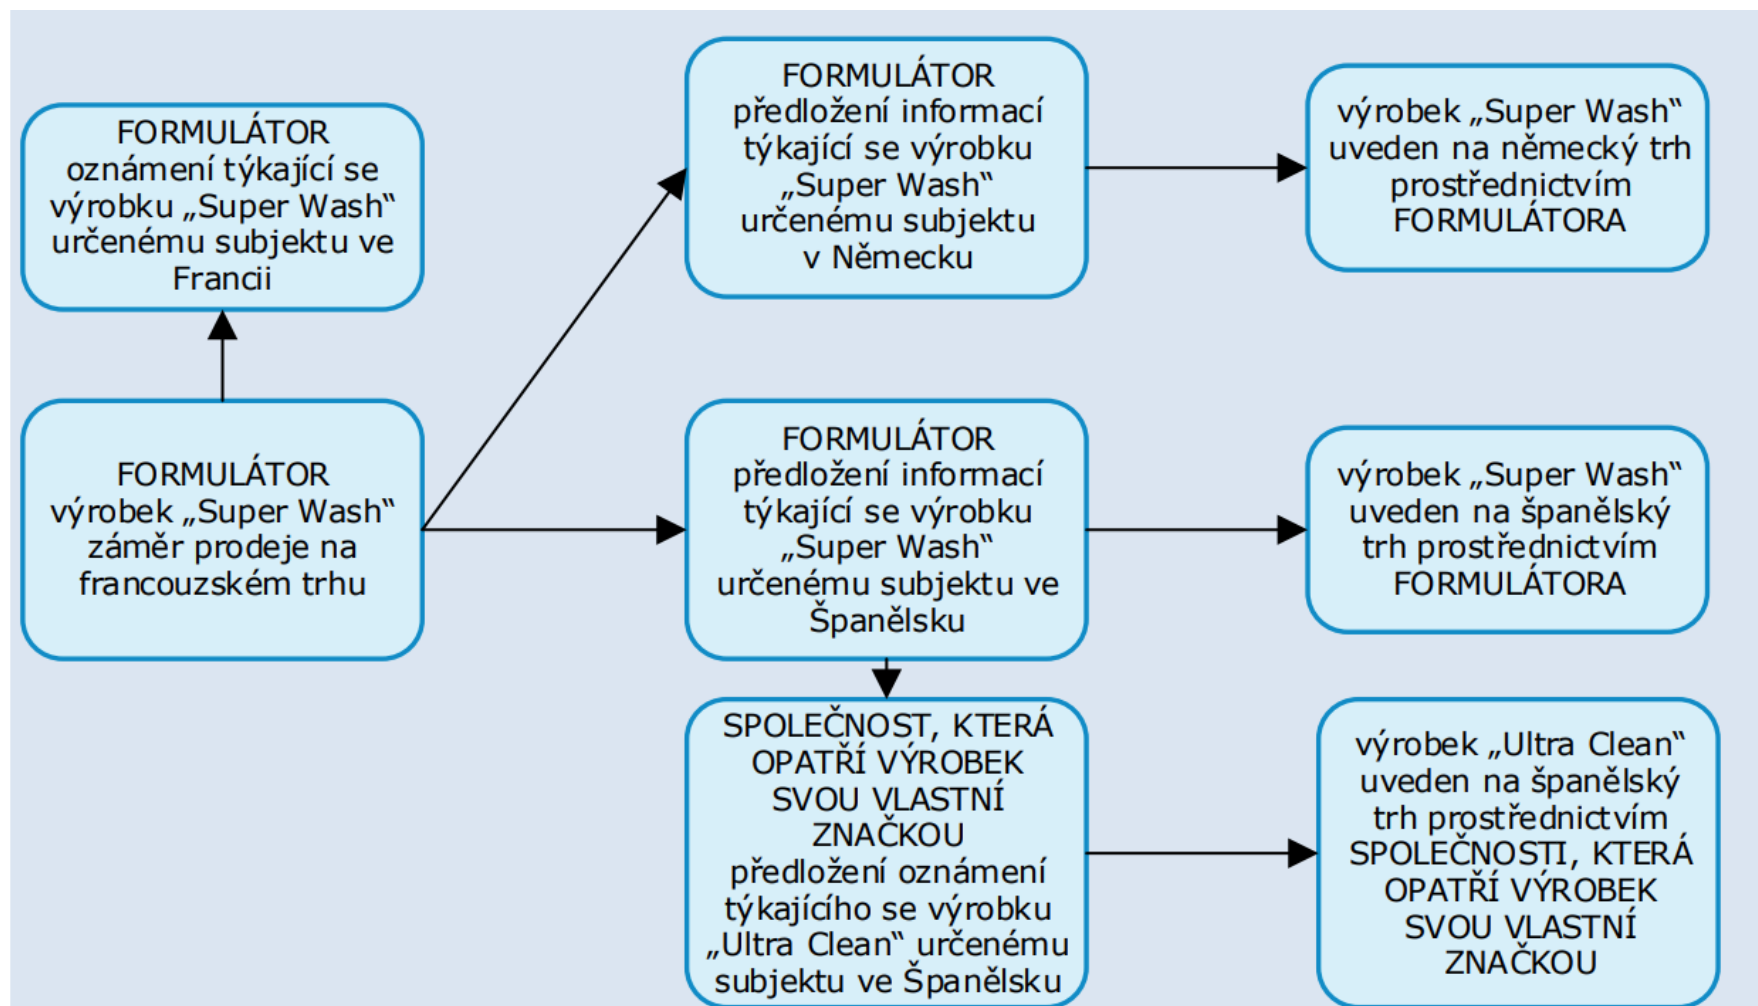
FORMULÁTOR oznámení týkající se výrobku „Super Wash" určenému subjektu ve Francii

FORMULÁTOR výrobek „Super Wash" záměr prodeje na francouzském trhu

FORMULÁTOR předložení informací týkající se výrobku „Super Wash" určenému subjektu v Německu

výrobek „Super Wash" uveden na německý trh prostřednictvím FORMULÁTORA

FORMULÁTOR předložení informací týkající se výrobku „Super Wash" určenému subjektu ve Španělsku

výrobek „Super Wash" uveden na španělský trh prostřednictvím FORMULÁTORA

SPOLEČNOST, KTERÁ OPATŘÍ VÝROBEK SVOU VLASTNÍ ZNAČKOU předložení oznámení týkajícího se výrobku „Ultra Clean" určenému subjektu ve Španělsku

výrobek „Ultra Clean" uveden na španělský trh prostřednictvím SPOLEČNOSTI, KTERÁ OPATŘÍ VÝROBEK SVOU VLASTNÍ ZNAČKOU